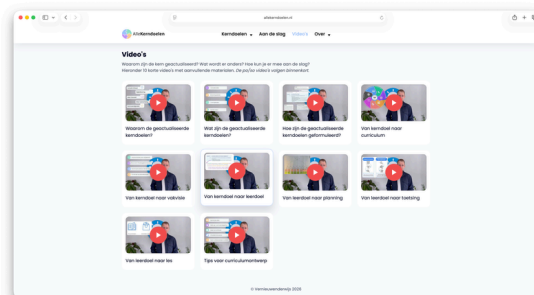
allekerndoelen.nl

AlleKerndoelen

Kerndoelen Aan de slag Video's Over

Video's

Waarom zijn de kern geactualiseerd? Wat wordt er anders? Hoe kun je er mee aan de slag? Hieronder 10 korte video's met aanvullende materialen. De po/vo video's volgen binnenkort.

Waarom de geactualiseerde kerndoelen?

Wat zijn de geactualiseerde kerndoelen?

Hoe zijn de geactualiseerde kerndoelen geformuleerd?

Van kerndoel naar curriculum

Van kerndoel naar vakvisie

Van kerndoel naar leerdoel

Van kerndoel naar planning

Van leerdoel naar toetsing

Van leerdoel naar les

Tips voor curriculumontwerp

© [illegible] 2025